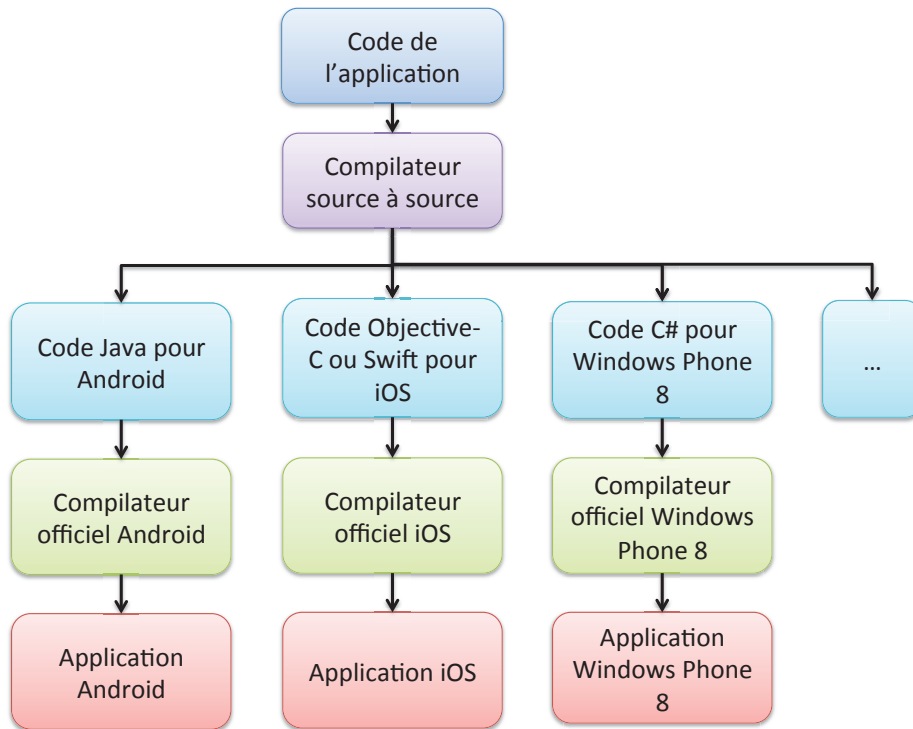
Code de l'application

Compilateur source à source

Code Java pour Android

Code Objective-C ou Swift pour iOS

Code C# pour Windows Phone 8

…

Compilateur officiel Android

Compilateur officiel iOS

Compilateur officiel Windows Phone 8

Application Android

Application iOS

Application Windows Phone 8